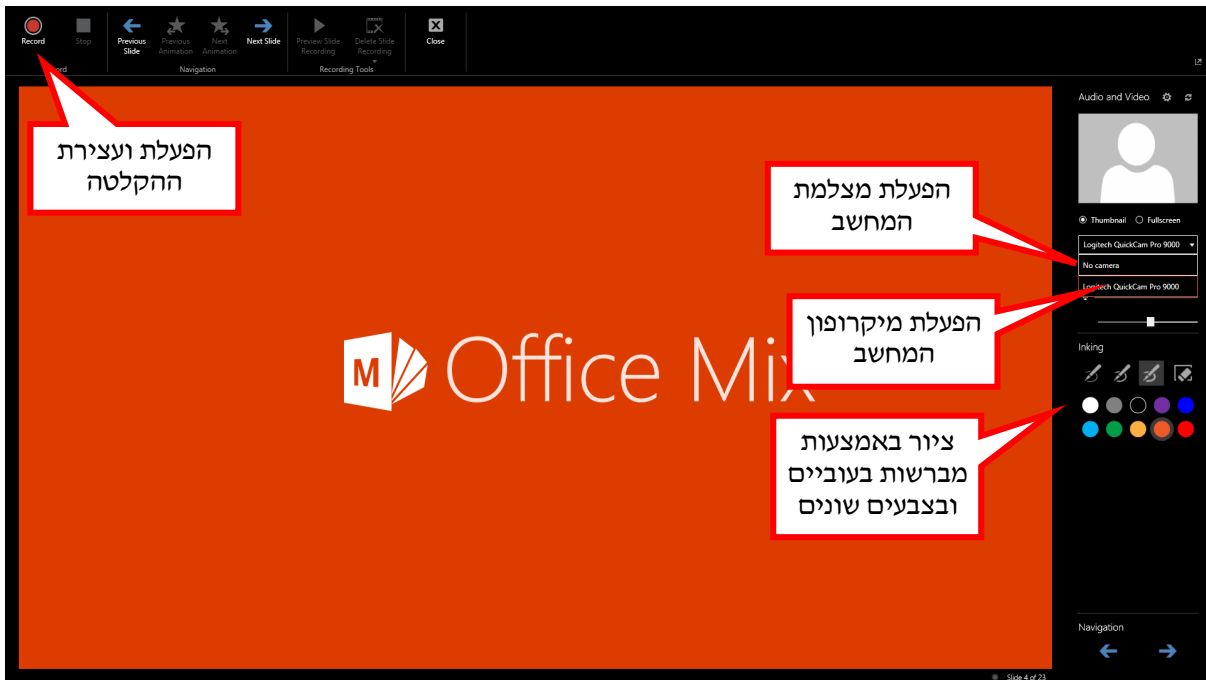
Record Stop Previous Slide Previous Animation Next Animation Next Slide Preview Slide Recording Delete Slide Recording Close

ord Navigation Recording Tools

הפעלת ועצירת ההקלטה

Audio and Video

הפעלת מצלמת המחשב

Thumbnail Fullscreen

Logitech QuickCam Pro 9000

No camera

Logitech QuickCam Pro 9000

הפעלת מיקרופון המחשב

M Office Mix

Inking

ציור באמצעות מברשות בעוביים ובצבעים שונים

Navigation

Slide 4 of 23